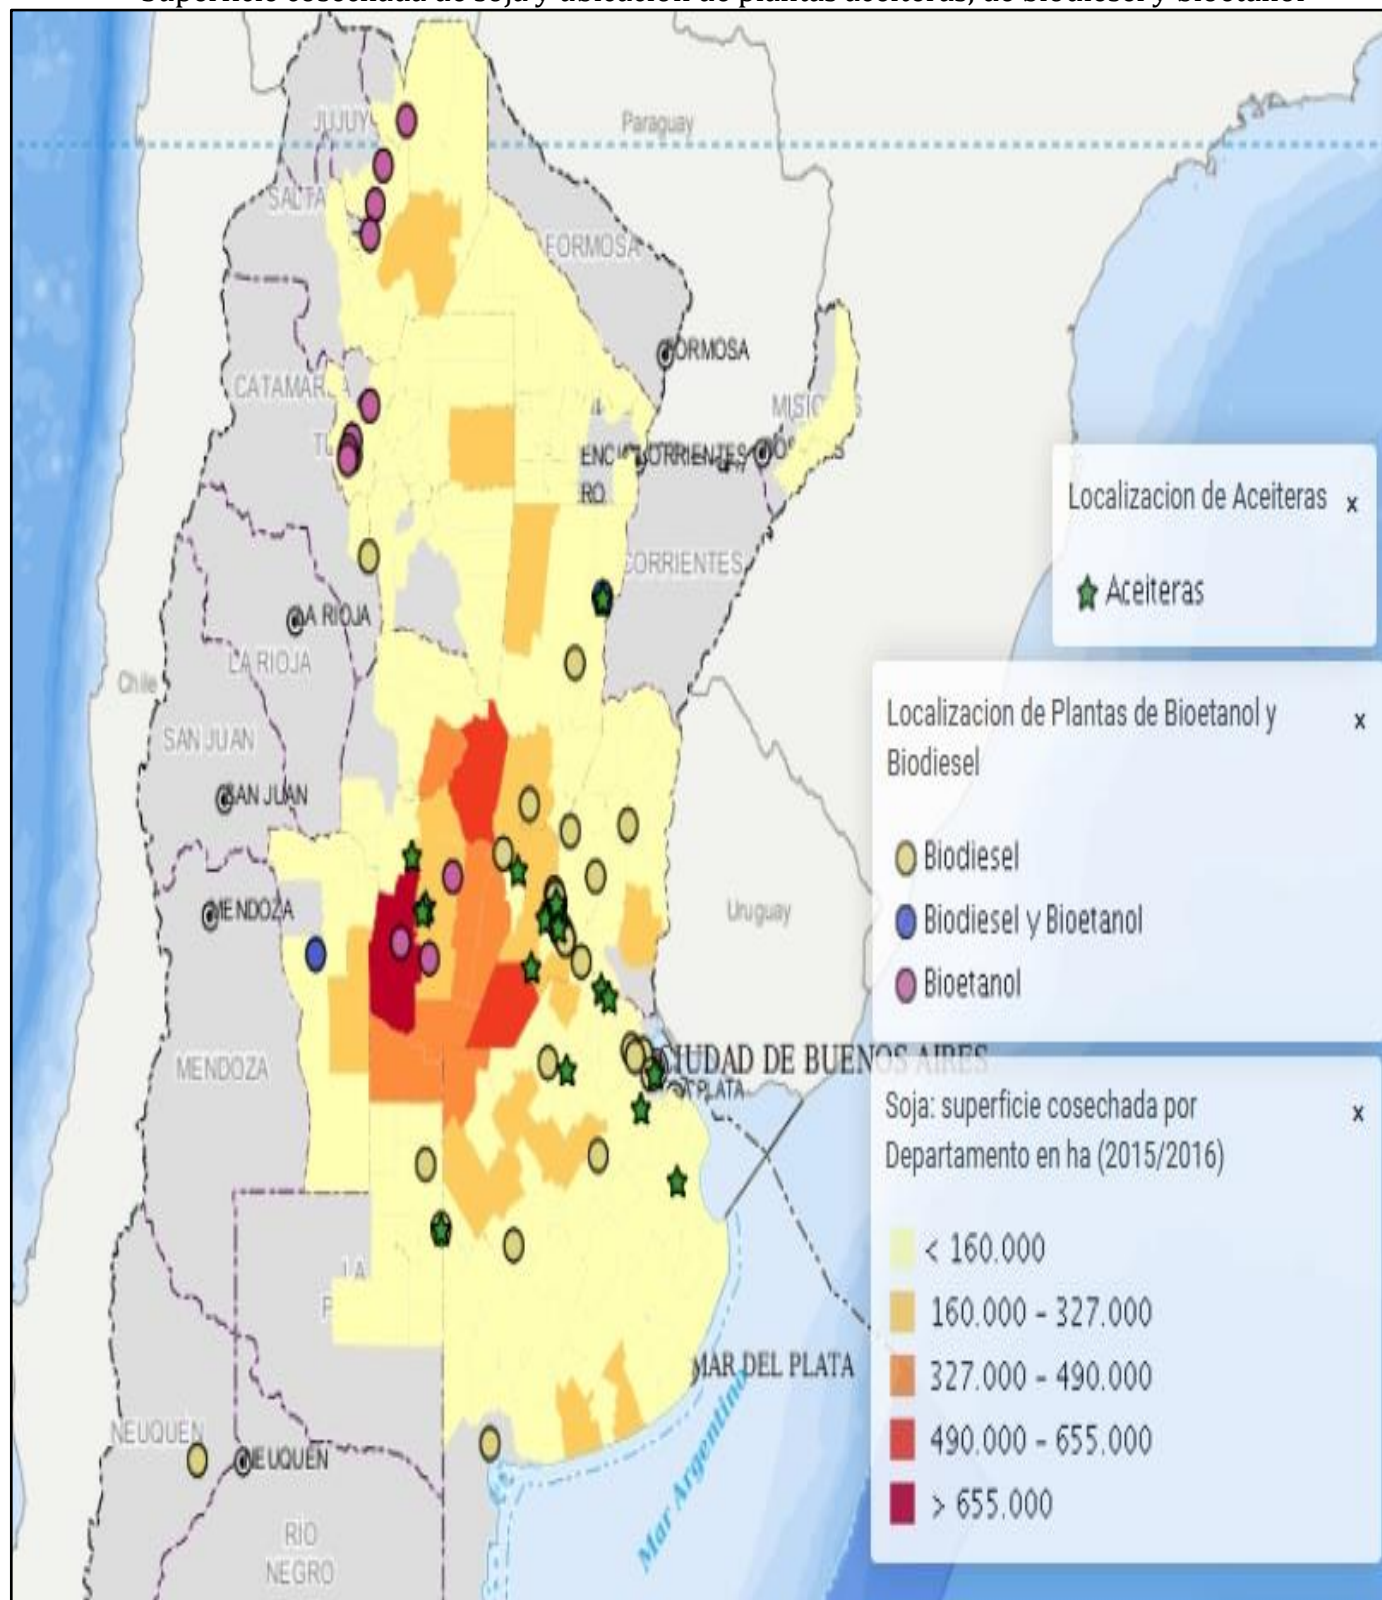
Superficie cosechada de soja y ubicación de plantas aceiteras, de biodiesel y bioetanol

JUJUY
Paraguay
SALTA
FORMOSA
FORMOSA
CATAMARCA
MISIONES
TU
CORRIENTES
RO
CORRIENTES
LA RIOJA
LA RIOJA
Chile
SAN JUAN
SAN JUAN
MENDOZA
Uruguay
MENDOZA
CIUDAD DE BUENOS AIRES
LA PLATA
LA
P
MAR DEL PLATA
Mar Argentino
NEUQUEN
NEUQUEN
RIO NEGRO

Localizacion de Aceiteras ×
Aceiteras

Localizacion de Plantas de Bioetanol y Biodiesel ×
Biodiesel
Biodiesel y Bioetanol
Bioetanol

Soja: superficie cosechada por Departamento en ha (2015/2016) ×
< 160.000
160.000 - 327.000
327.000 - 490.000
490.000 - 655.000
> 655.000